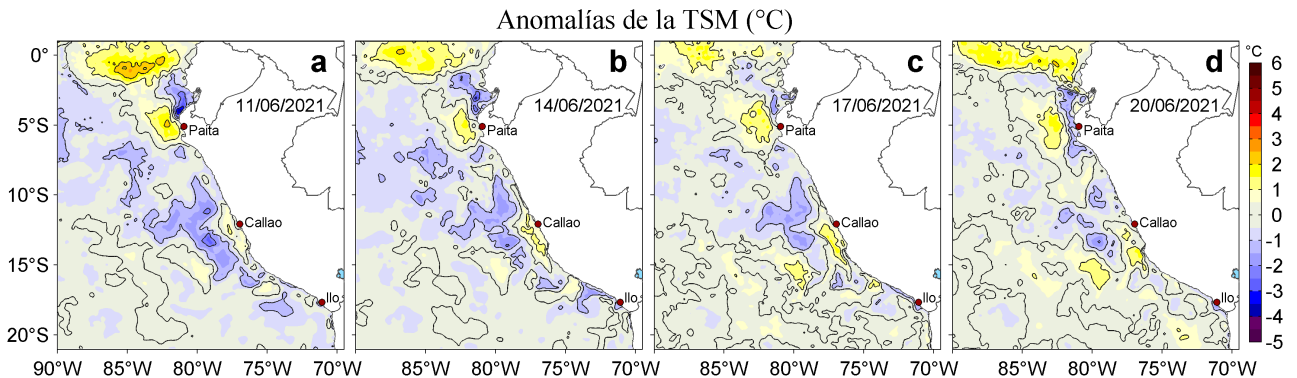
Anomalías de la TSM (°C)

a
11/06/2021
Paita
Callao
Ilo

b
14/06/2021
Paita
Callao
Ilo

c
17/06/2021
Paita
Callao
Ilo

d
20/06/2021
Paita
Callao
Ilo

0°
5°S
10°S
15°S
20°S

90°W 85°W 80°W 75°W 70°W
85°W 80°W 75°W 70°W
85°W 80°W 75°W 70°W
85°W 80°W 75°W 70°W

°C
6
5
4
3
2
1
0
-1
-2
-3
-4
-5